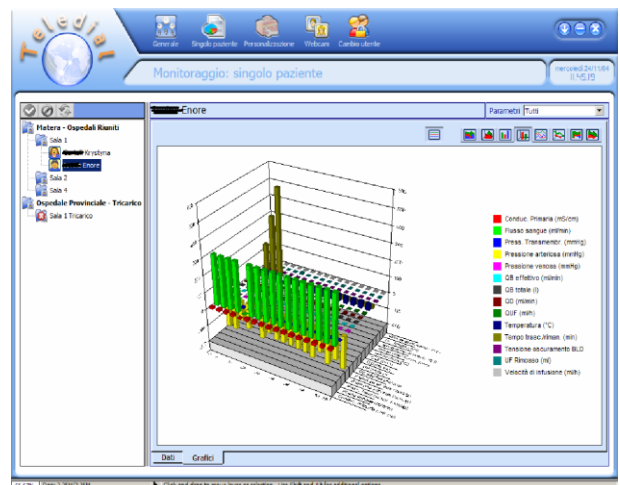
Teledial

Generale
Singolo paziente
Personalizzazione
Webcam
Cambio utente

Monitoraggio: singolo paziente

mercoledì 24/11/04
11:45:15

Matera - Ospedali Riuniti
Sala 1
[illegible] Krystima
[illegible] Enore
Sala 2
Sala 4
Ospedale Provinciale - Tricarico
Sala 1 Tricarico

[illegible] Enore

Parametri Tutti

Conduc. Primaria (mS/cm)
Flusso sangue (ml/min)
Press. Transmembr. (mmHg)
Pressione arteriosa (mmHg)
Pressione venosa (mmHg)
QB effettivo (ml/min)
QB totale (l)
QD (ml/min)
QUF (ml/h)
Temperatura (°C)
Tempo trasc./rimasti. (min)
Tensione assorbimento BLD
UF Rimosso (ml)
Velocità di infusione (ml/h)

Dati
Grafici

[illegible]